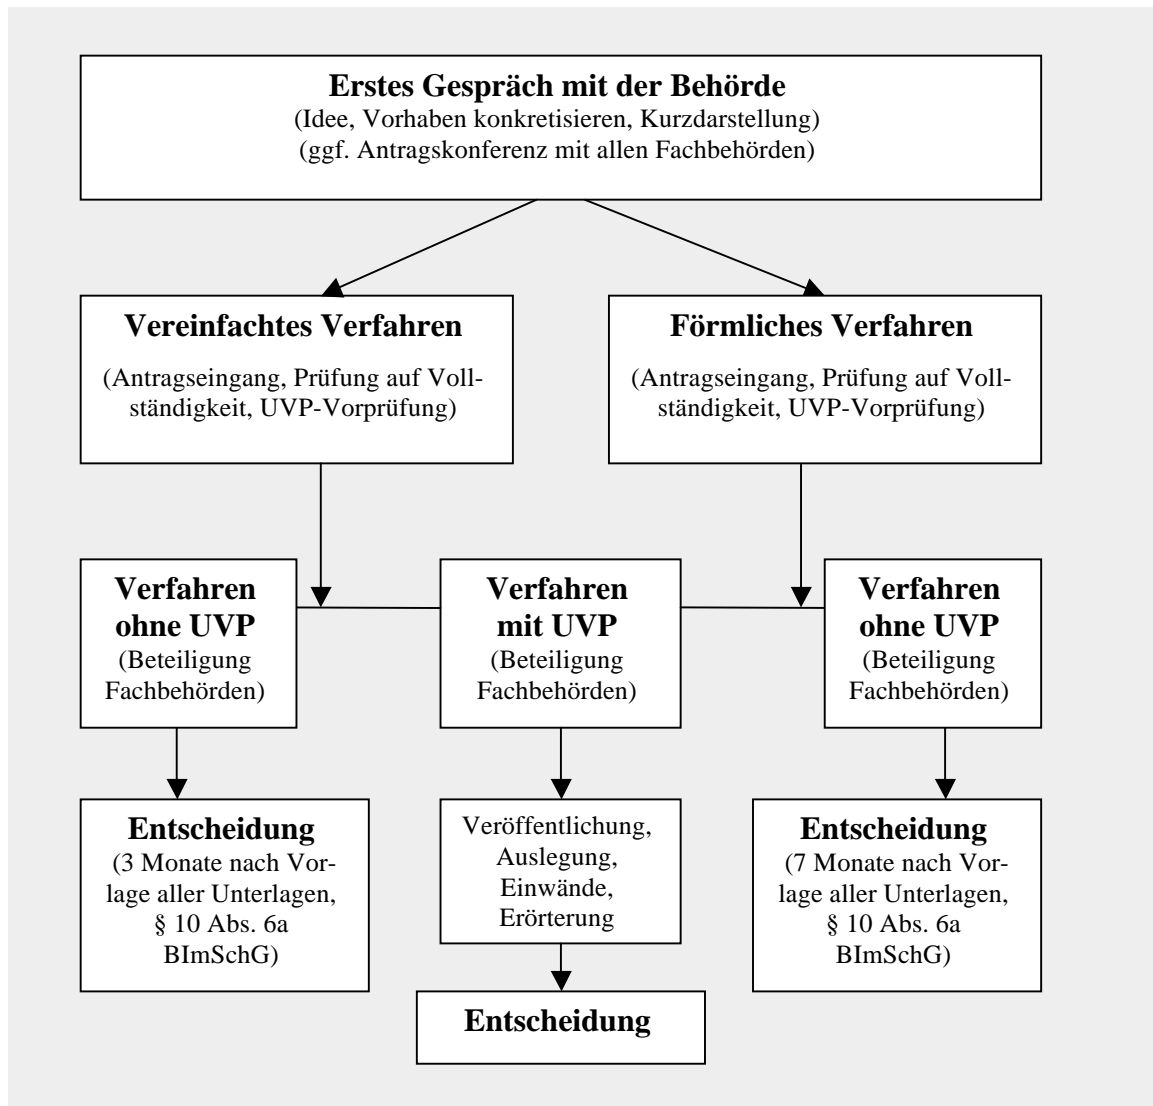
**Erstes Gespräch mit der Behörde**
(Idee, Vorhaben konkretisieren, Kurzdarstellung)
(ggf. Antragskonferenz mit allen Fachbehörden)

**Vereinfachtes Verfahren**
(Antragseingang, Prüfung auf Vollständigkeit, UVP-Vorprüfung)

**Förmliches Verfahren**
(Antragseingang, Prüfung auf Vollständigkeit, UVP-Vorprüfung)

**Verfahren ohne UVP**
(Beteiligung Fachbehörden)

**Verfahren mit UVP**
(Beteiligung Fachbehörden)

**Verfahren ohne UVP**
(Beteiligung Fachbehörden)

**Entscheidung**
(3 Monate nach Vorlage aller Unterlagen, § 10 Abs. 6a BImSchG)

Veröffentlichung, Auslegung, Einwände, Erörterung

**Entscheidung**
(7 Monate nach Vorlage aller Unterlagen, § 10 Abs. 6a BImSchG)

**Entscheidung**